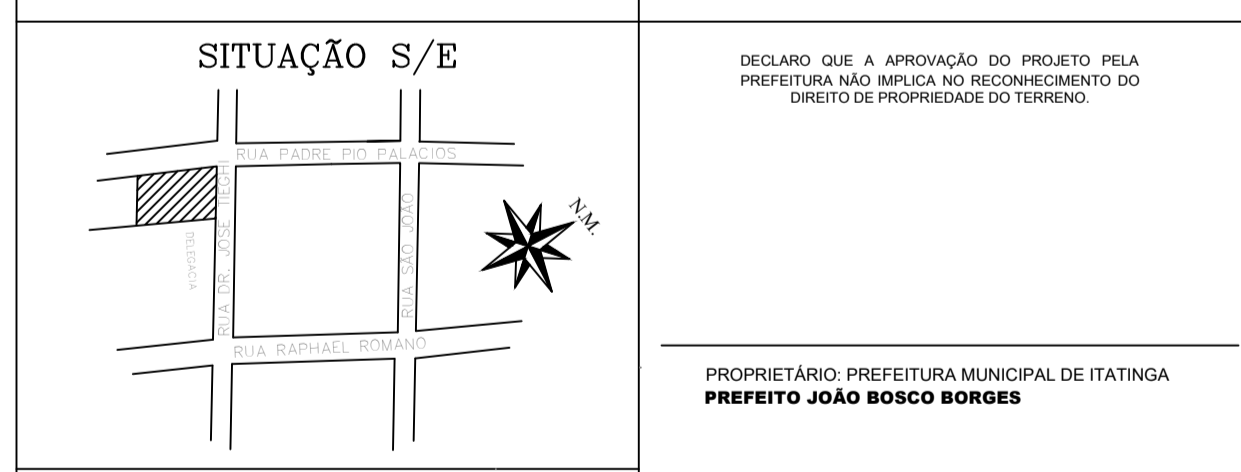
SITUAÇÃO S/E

RUA PADRE PIO PALACIOS

RUA DR. JOSE TIEGHI

DELEGACIA

RUA SÃO JOÃO

RUA RAPHAEL ROMANO

N.M.

DECLARO QUE A APROVAÇÃO DO PROJETO PELA PREFEITURA NÃO IMPLICA NO RECONHECIMENTO DO DIREITO DE PROPRIEDADE DO TERRENO.

PROPRIETÁRIO: PREFEITURA MUNICIPAL DE ITATINGA
PREFEITO JOÃO BOSCO BORGES